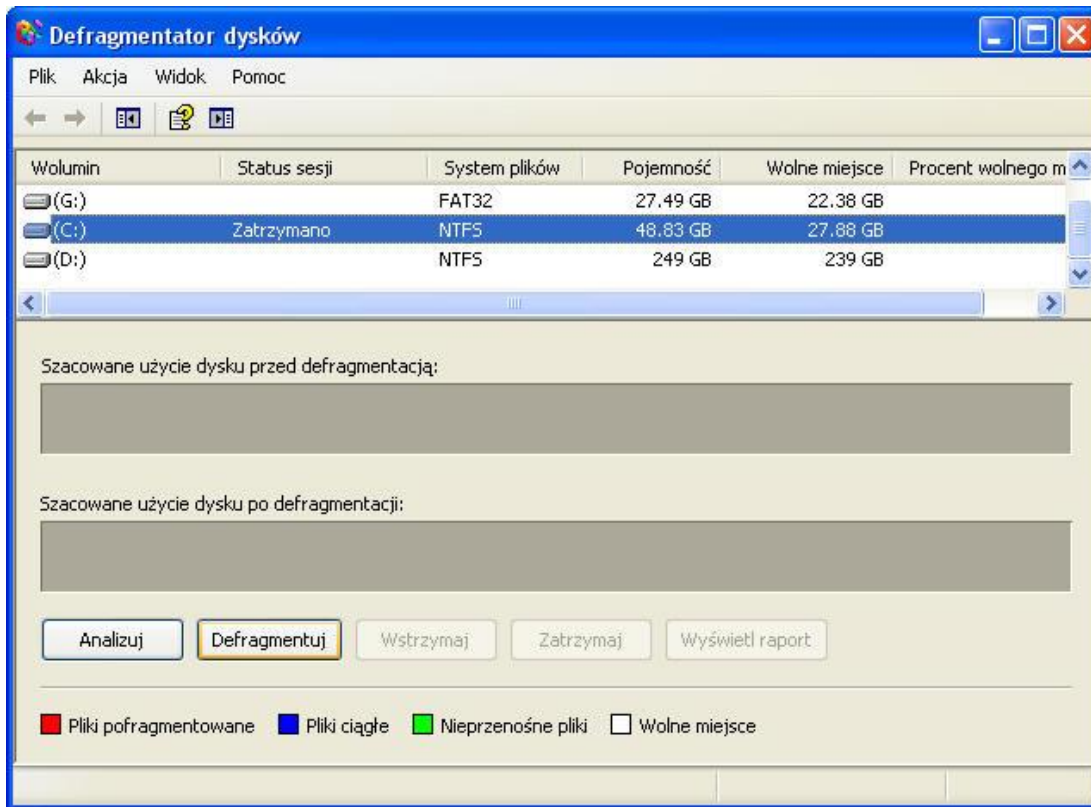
Defragmentator dysków

Plik Akcja Widok Pomoc

| Wolumin | Status sesji | System plików | Pojemność | Wolne miejsce | Procent wolnego m |
|---|---|---|---|---|---|
| (G:) | | FAT32 | 27.49 GB | 22.38 GB | |
| (C:) | Zatrzymano | NTFS | 48.83 GB | 27.88 GB | |
| (D:) | | NTFS | 249 GB | 239 GB | |

Szacowane użycie dysku przed defragmentacją:

Szacowane użycie dysku po defragmentacji:

Analizuj Defragmentuj Wstrzymaj Zatrzymaj Wyświetl raport

Pliki pofragmentowane Pliki ciągłe Nieprzenośne pliki Wolne miejsce